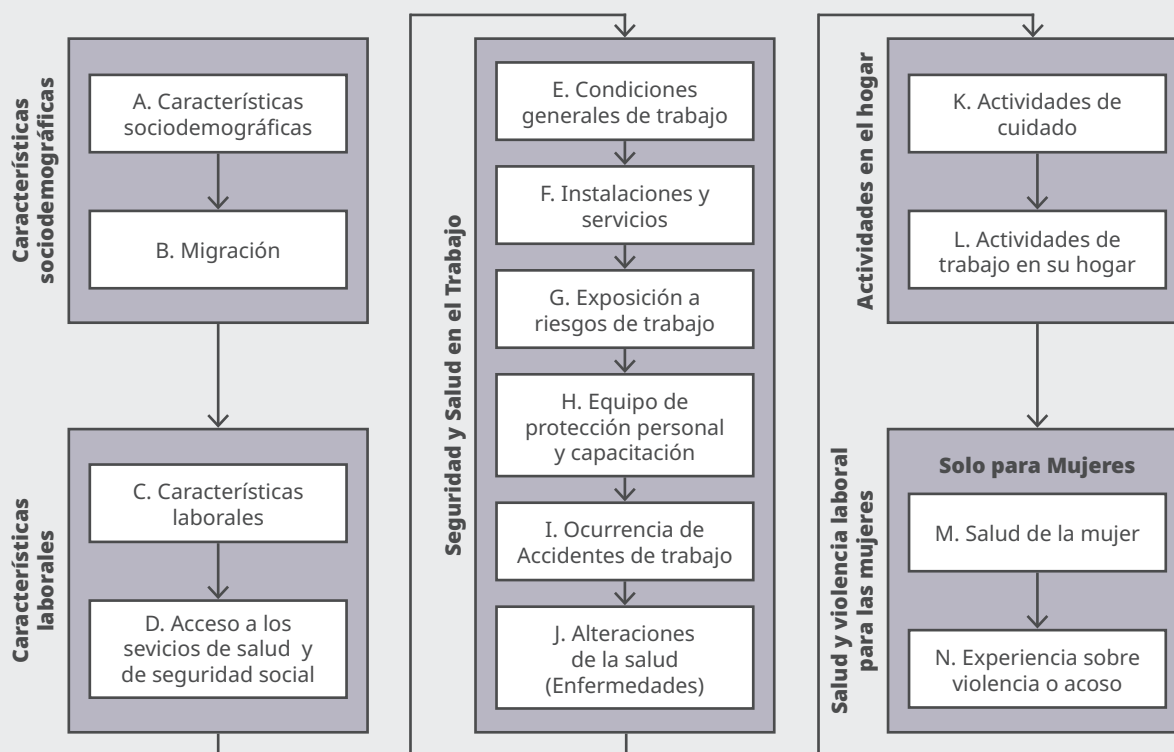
Características sociodemográficas

A. Características sociodemográficas

B. Migración

Características laborales

C. Características laborales

D. Acceso a los sevicios de salud y de seguridad social

Seguridad y Salud en el Trabajo

E. Condiciones generales de trabajo

F. Instalaciones y servicios

G. Exposición a riesgos de trabajo

H. Equipo de protección personal y capacitación

I. Ocurrencia de Accidentes de trabajo

J. Alteraciones de la salud (Enfermedades)

Actividades en el hogar

K. Actividades de cuidado

L. Actividades de trabajo en su hogar

Salud y violencia laboral para las mujeres

Solo para Mujeres

M. Salud de la mujer

N. Experiencia sobre violencia o acoso